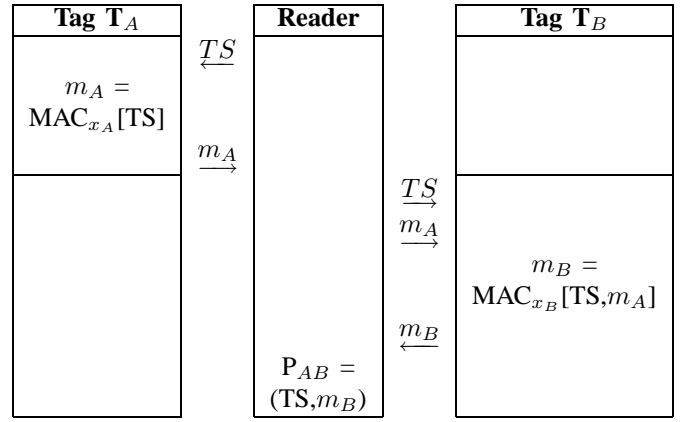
Tag $\mathbf{T}_A$

Reader

Tag $\mathbf{T}_B$

$\xleftarrow{TS}$

$m_A = \mathrm{MAC}_{x_A}[\mathrm{TS}]$

$\xrightarrow{m_A}$

$\xrightarrow{TS}$

$\xrightarrow{m_A}$

$m_B = \mathrm{MAC}_{x_B}[\mathrm{TS}, m_A]$

$\xleftarrow{m_B}$

$\mathrm{P}_{AB} = (\mathrm{TS}, m_B)$